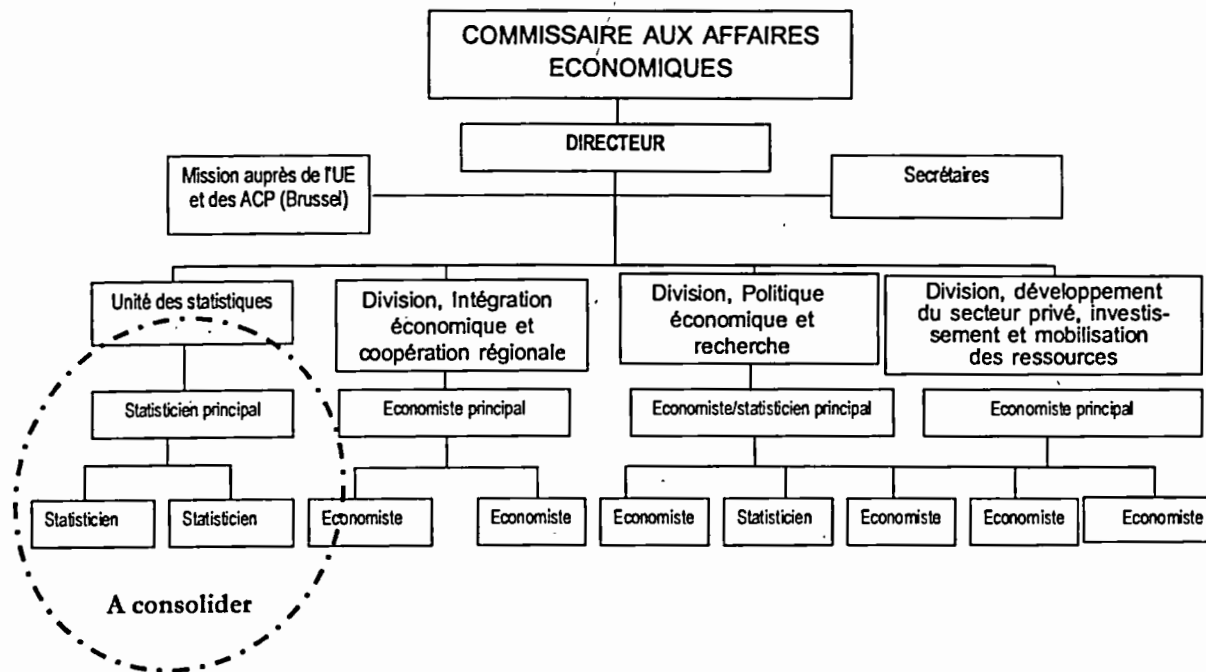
COMMISSAIRE AUX AFFAIRES ECONOMIQUES

DIRECTEUR

Mission auprès de l'UE et des ACP (Brussel)

Secrétaires

Unité des statistiques

Statisticien principal

Statisticien

Statisticien

A consolider

Division, Intégration économique et coopération régionale

Economiste principal

Economiste

Economiste

Division, Politique économique et recherche

Economiste/statisticien principal

Economiste

Statisticien

Economiste

Division, développement du secteur privé, investissement et mobilisation des ressources

Economiste principal

Economiste

Economiste